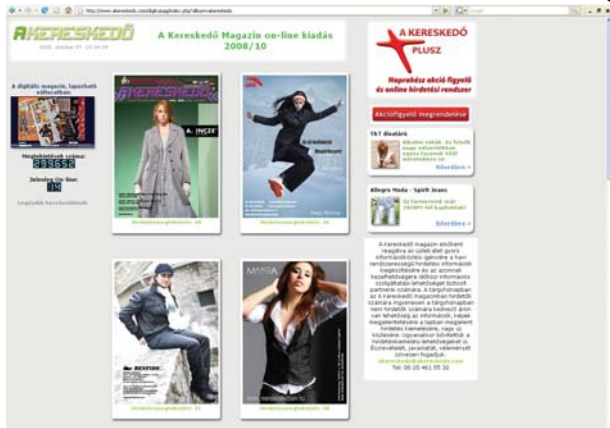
A KERESKEDŐ

2008. október 07. 10:34:09

A Kereskedő Magazin on-line kiadás 2008/10

A digitális magazin, lapozható változatban:

Megtekintések száma
23385

Jelenleg On-line:
14

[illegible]

A KERESKEDŐ

A. INCZE

Hirdetésmegtekintés: 10

Hirdetésmegtekintés: 10

BENFORT

Hirdetésmegtekintés: 11

MARSA

Hirdetésmegtekintés: 10

A KERESKEDŐ PLUSZ

Naprakész akció figyelő és online hirdetési rendszer

Akciófigyelő megrendelése

T&T divatáru

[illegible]

Részletek »

Allegro Moda - Spirit Jeans

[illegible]

Részletek »

A Kereskedő magazin elsőként reagálva az üzleti élet gyors információközlési igényére a hon rendszerességű hirdetési információs lehetőséget és az azonnali használhatóságra irányuló online információs és kapcsolatteremtési lehetőséget biztosít partnerei számára. A tárgyhónapban az A Kereskedő magazinban hirdetők számára folyamatosan a tárgyhónapban nem hirdetők számára kedvező áron van lehetőség az információk, hírek megjelentetésére a naptári megjelent hirdetés kiemelésére, vagy új közlésére. Ugyanakkor bővíthető a hirdetésekhez információkkal is. Észrevételeit, javaslatait, véleményét szívesen fogadjuk.

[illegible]

Tel: 06-20 461 55 32